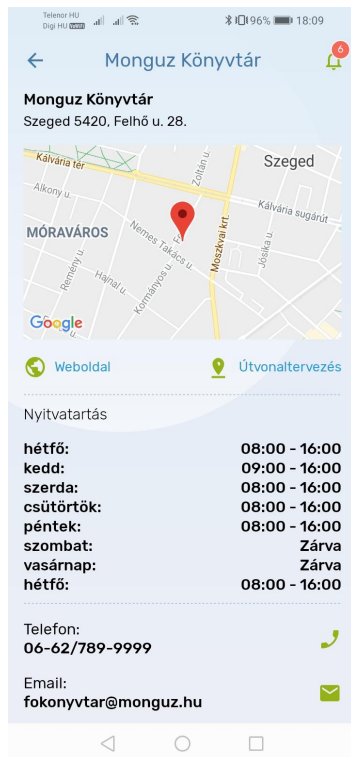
Telenor HU
Digi HU
96% 18:09

Monguz Könyvtár
6

Monguz Könyvtár
Szeged 5420, Felhő u. 28.

Kálvária tér
Zoltán u.
Szeged
Alkony u.
Kálvária sugárút
MÓRAVÁROS
Nemes Takács u.
Moszkvai krt.
Remény u.
Hajnal u.
Kormányos u.
Jósika u.
Google

Weboldal
Útvonaltervezés

Nyitvatartás

| | |
|---|---|
| hétfő: | 08:00 - 16:00 |
| kedd: | 09:00 - 16:00 |
| szerda: | 08:00 - 16:00 |
| csütörtök: | 08:00 - 16:00 |
| péntek: | 08:00 - 16:00 |
| szombat: | Zárva |
| vasárnap: | Zárva |
| hétfő: | 08:00 - 16:00 |

Telefon:
06-62/789-9999

Email:
fokonyvtar@monguz.hu